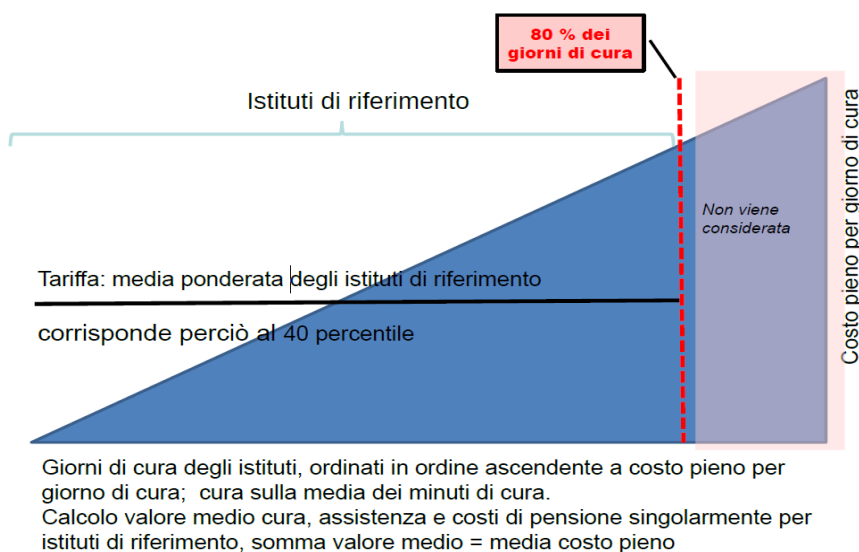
80 % dei giorni di cura

Istituti di riferimento

Non viene considerata

Costo pieno per giorno di cura

Tariffa: media ponderata degli istituti di riferimento

corrisponde perciò al 40 percentile

Giorni di cura degli istituti, ordinati in ordine ascendente a costo pieno per giorno di cura; cura sulla media dei minuti di cura.
Calcolo valore medio cura, assistenza e costi di pensione singolarmente per istituti di riferimento, somma valore medio = media costo pieno